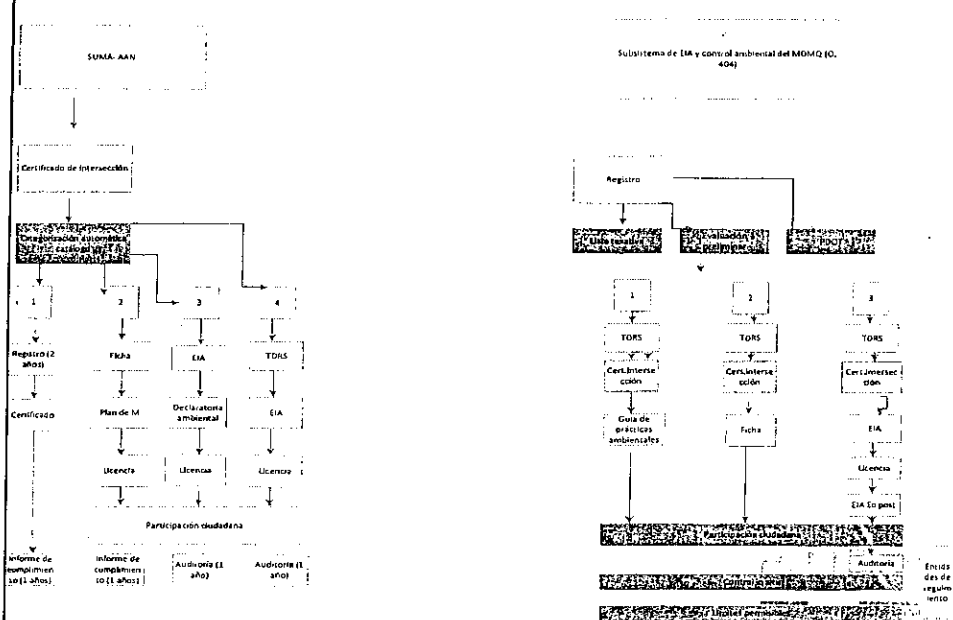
SUMA- AAN

Certificado de Intersección

Categorización automática catálogo

1

2

3

4

Registro (2 años)

Ficha

EIA

TDRS

Certificado

Plan de M

Declaratoria ambiental

EIA

Licencia

Licencia

Licencia

Participación ciudadana

Informe de cumplimiento (1 años)

Informe de cumplimiento (1 años)

Auditoría (1 año)

Auditoría (1 año)

Subsistema de EIA y control ambiental del MDMQ (O. 404)

Registro

Lista taxativa

Evaluación preliminar

PDOT

1

2

3

TDRS

TDRS

TDRS

Cert.Intersección

Cert.Intersección

Cert.Intersección

Guía de prácticas ambientales

Ficha

EIA

Licencia

EIA Ex post

Participación ciudadana

Auditoría

Entidades de seguimiento

Control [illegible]

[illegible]